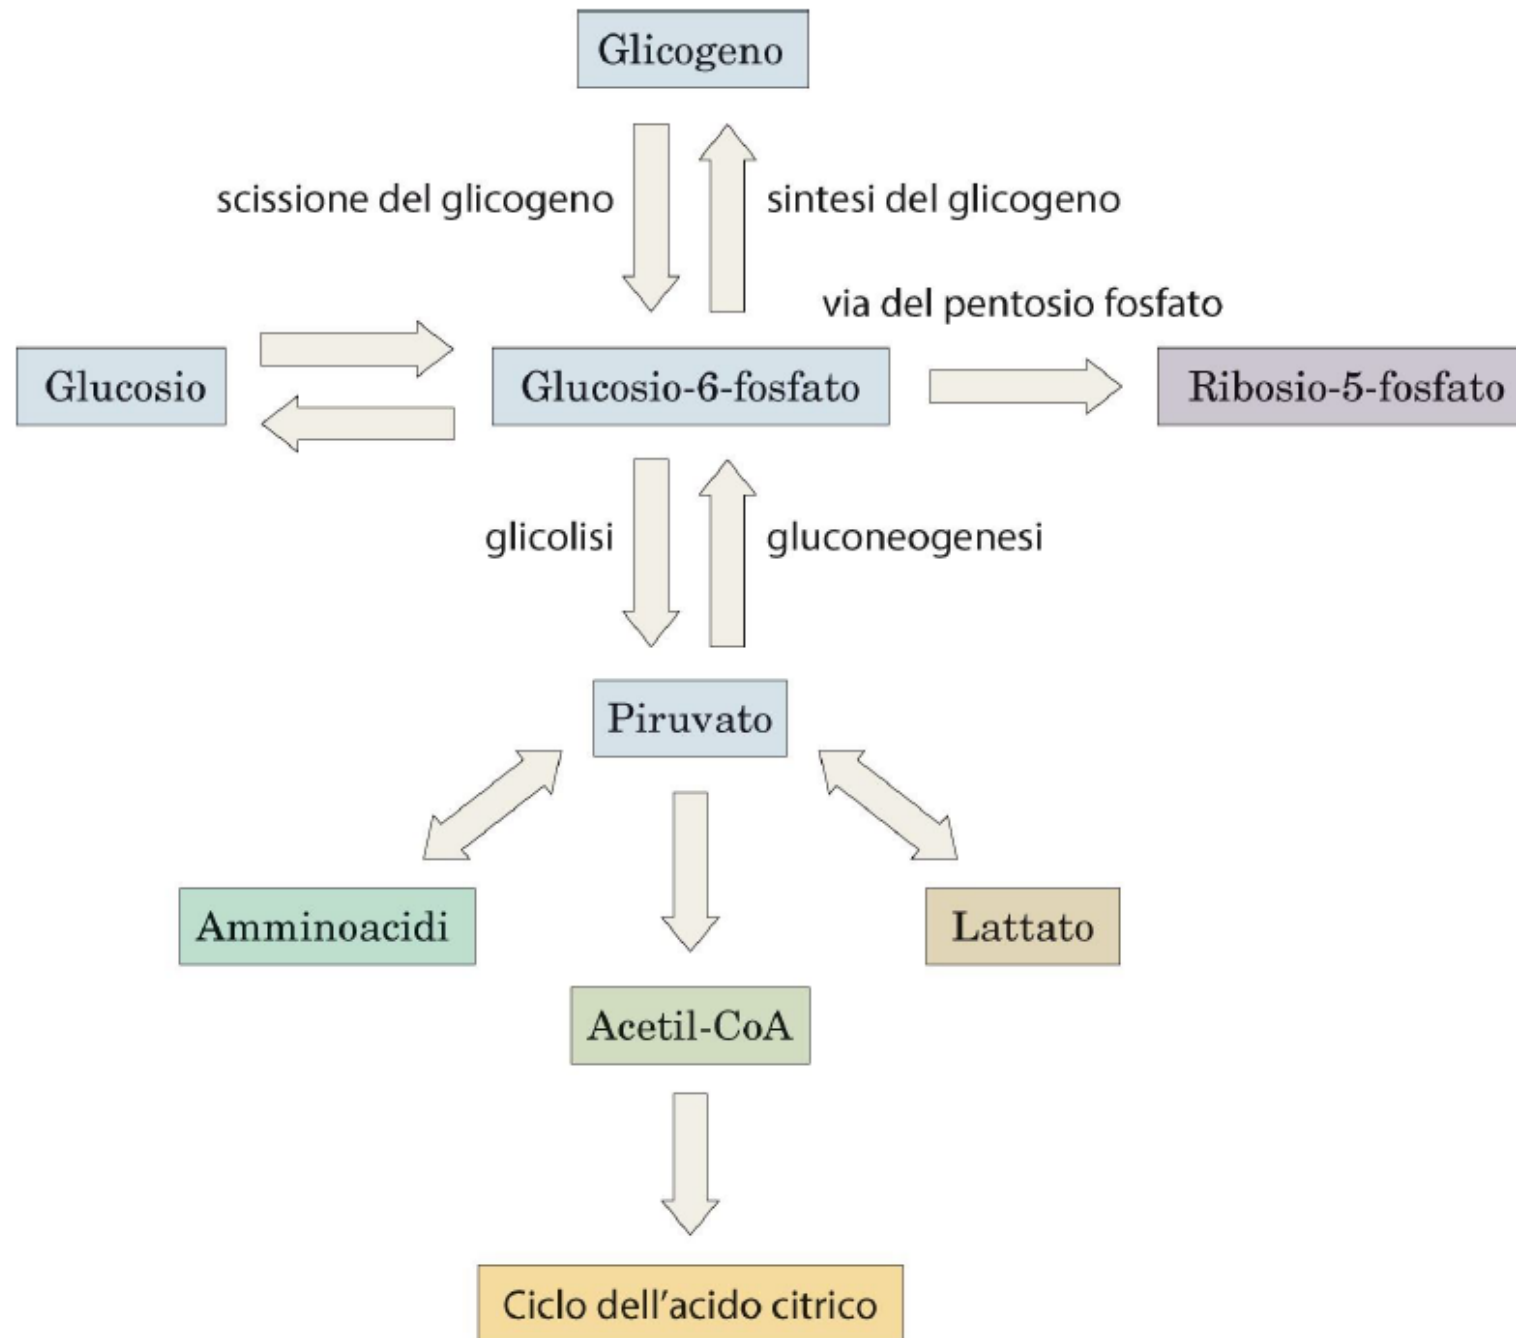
Glicogeno

scissione del glicogeno

sintesi del glicogeno

via del pentosio fosfato

Glucosio

Glucosio-6-fosfato

Ribosio-5-fosfato

glicolisi

gluconeogenesi

Piruvato

Amminoacidi

Lattato

Acetil-CoA

Ciclo dell’acido citrico